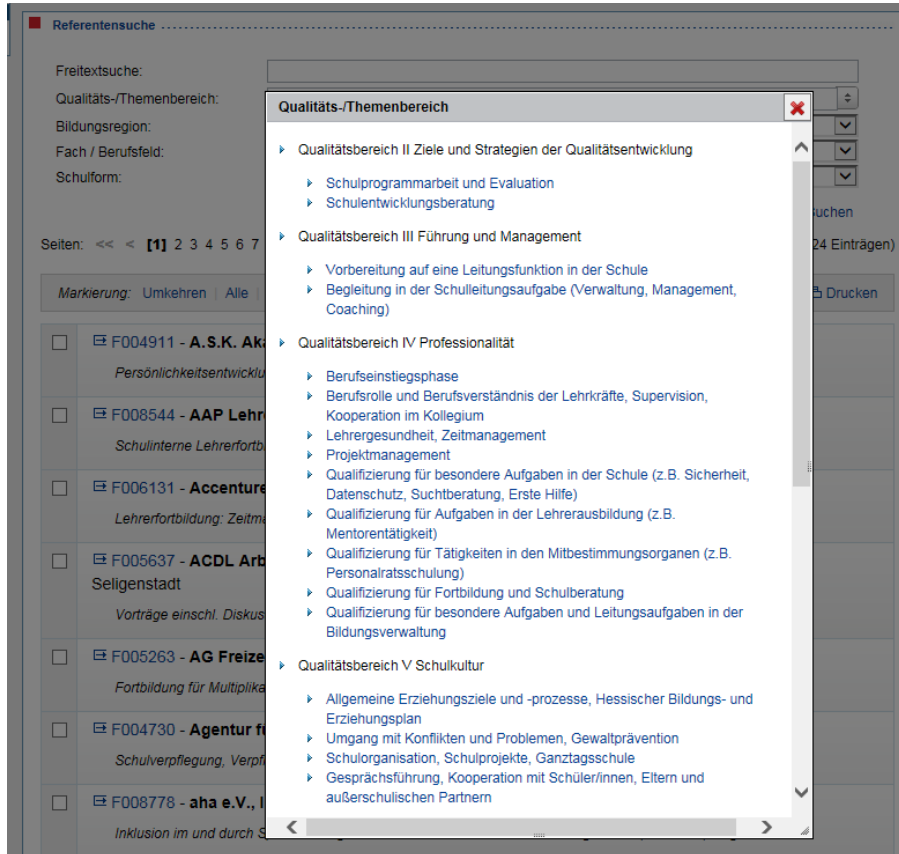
Referentensuche

Freitextsuche:
Qualitäts-/Themenbereich:
Bildungsregion:
Fach / Berufsfeld:
Schulform:

uchen

Seiten: << < [1] 2 3 4 5 6 7

24 Einträgen)

Markierung: Umkehren | Alle |

Drucken

F004911 - A.S.K. Aka
Persönlichkeitsentwicklu

F008544 - AAP Lehre
Schulinterne Lehrerfortb

F006131 - Accenture
Lehrerfortbildung: Zeitma

F005637 - ACDL Arb
Seligenstadt
Vorträge einschl. Diskus

F005263 - AG Freize
Fortbildung für Multiplika

F004730 - Agentur fü
Schulverpflegung, Verpf

F008778 - aha e.V., I
Inklusion im und durch S

Qualitäts-/Themenbereich

Qualitätsbereich II Ziele und Strategien der Qualitätsentwicklung

Schulprogrammarbeit und Evaluation
Schulentwicklungsberatung

Qualitätsbereich III Führung und Management

Vorbereitung auf eine Leitungsfunktion in der Schule
Begleitung in der Schulleitungsaufgabe (Verwaltung, Management, Coaching)

Qualitätsbereich IV Professionalität

Berufseinstiegsphase
Berufsrolle und Berufsverständnis der Lehrkräfte, Supervision, Kooperation im Kollegium
Lehrergesundheit, Zeitmanagement
Projektmanagement
Qualifizierung für besondere Aufgaben in der Schule (z.B. Sicherheit, Datenschutz, Suchtberatung, Erste Hilfe)
Qualifizierung für Aufgaben in der Lehrerausbildung (z.B. Mentorentätigkeit)
Qualifizierung für Tätigkeiten in den Mitbestimmungsorganen (z.B. Personalratsschulung)
Qualifizierung für Fortbildung und Schulberatung
Qualifizierung für besondere Aufgaben und Leitungsaufgaben in der Bildungsverwaltung

Qualitätsbereich V Schulkultur

Allgemeine Erziehungsziele und -prozesse, Hessischer Bildungs- und Erziehungsplan
Umgang mit Konflikten und Problemen, Gewaltprävention
Schulorganisation, Schulprojekte, Ganztagsschule
Gesprächsführung, Kooperation mit Schüler/innen, Eltern und außerschulischen Partnern